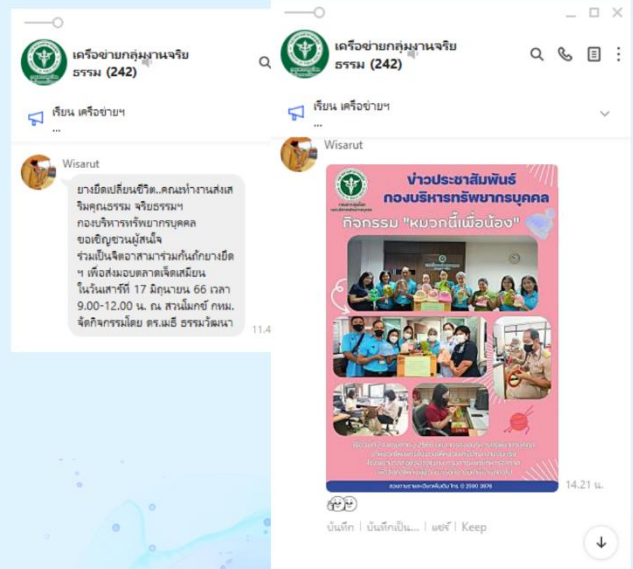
เครือข่ายกลุ่มงานจริยธรรม (242)

เรียน เครือข่ายฯ
...

Wisarut

ยางยืดเปลี่ยนชีวิต..คณะทำงานส่งเสริมคุณธรรม จริยธรรมฯ กองบริหารทรัพยากรบุคคล ขอเชิญชวนผู้สนใจ ร่วมเป็นจิตอาสามาร่วมกันถักยางยืด ฯ เพื่อส่งมอบตลาดเจ็ดเสมียน ในวันศุกร์ที่ 17 มิถุนายน 66 เวลา 9.00-12.00 น. ณ สวนโมกข์ กหม. จัดกิจกรรมโดย ดร.เมธี ธรรมวัฒนา

11.4

เครือข่ายกลุ่มงานจริยธรรม (242)

เรียน เครือข่ายฯ
...

Wisarut

ข่าวประชาสัมพันธ์
กองบริหารทรัพยากรบุคคล
กิจกรรม "หมวกนี้เพื่อน้อง"

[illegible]

14.21 น.

บันทึก | บันทึกเป็น... | แชร์ | Keep